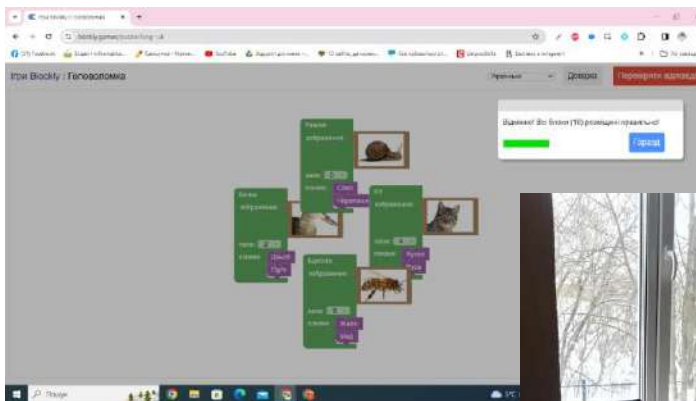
Ігри Blockly : Головоломка

Українська

Довідка

Перевірити відповідь

Відмінно! Всі блоки (16) розміщені правильно!

Гаразд

Равлик

зображення

ноги

крила

Слиз

Черепашка

Кіт

зображення

ноги

крила

Вусики

Хутро

Бджола

зображення

ноги

крила

Жало

Мед

Качка

зображення

ноги

крила

Дзьоб

Пір'я

Пошук